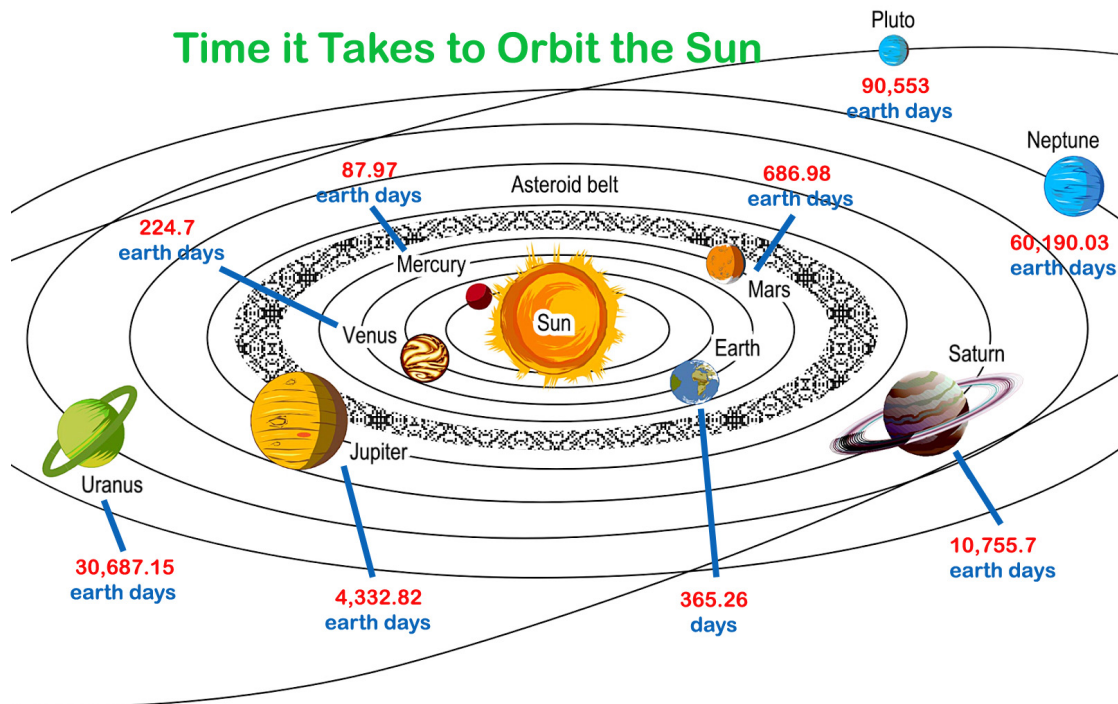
Time it Takes to Orbit the Sun

Pluto
90,553
earth days

87.97
earth days

Asteroid belt

686.98
earth days

Neptune

224.7
earth days

Mercury

60,190.03
earth days

Mars

Sun

Venus

Earth

Saturn

Jupiter

Uranus

30,687.15
earth days

4,332.82
earth days

365.26
days

10,755.7
earth days